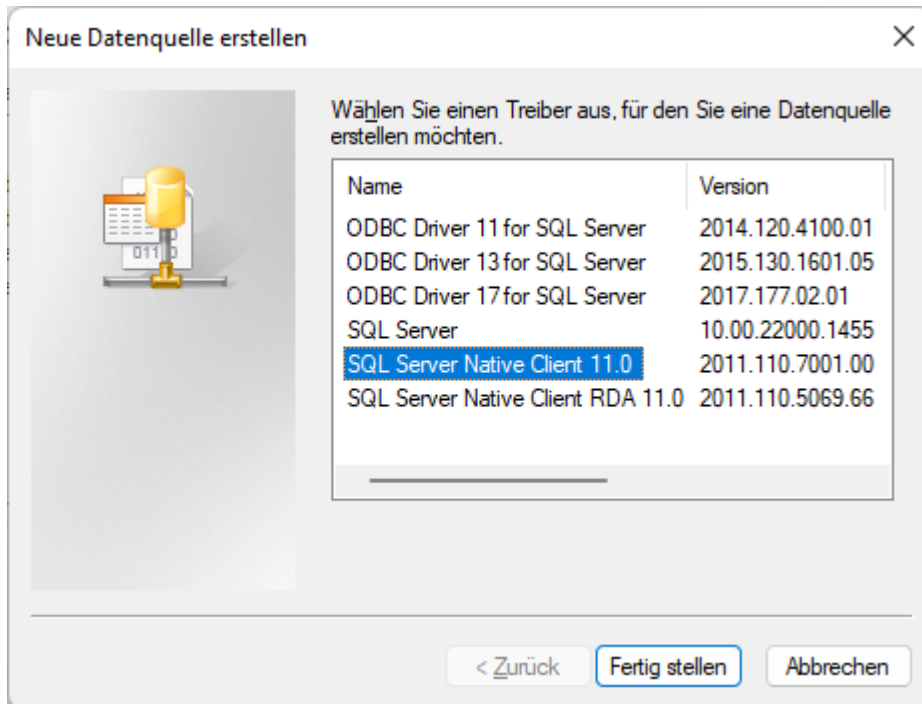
Neue Datenquelle erstellen

×

Wählen Sie einen Treiber aus, für den Sie eine Datenquelle erstellen möchten.

| Name | Version |
|---|---|
| ODBC Driver 11 for SQL Server | 2014.120.4100.01 |
| ODBC Driver 13 for SQL Server | 2015.130.1601.05 |
| ODBC Driver 17 for SQL Server | 2017.177.02.01 |
| SQL Server | 10.00.22000.1455 |
| SQL Server Native Client 11.0 | 2011.110.7001.00 |
| SQL Server Native Client RDA 11.0 | 2011.110.5069.66 |

< Zurück

Fertig stellen

Abbrechen